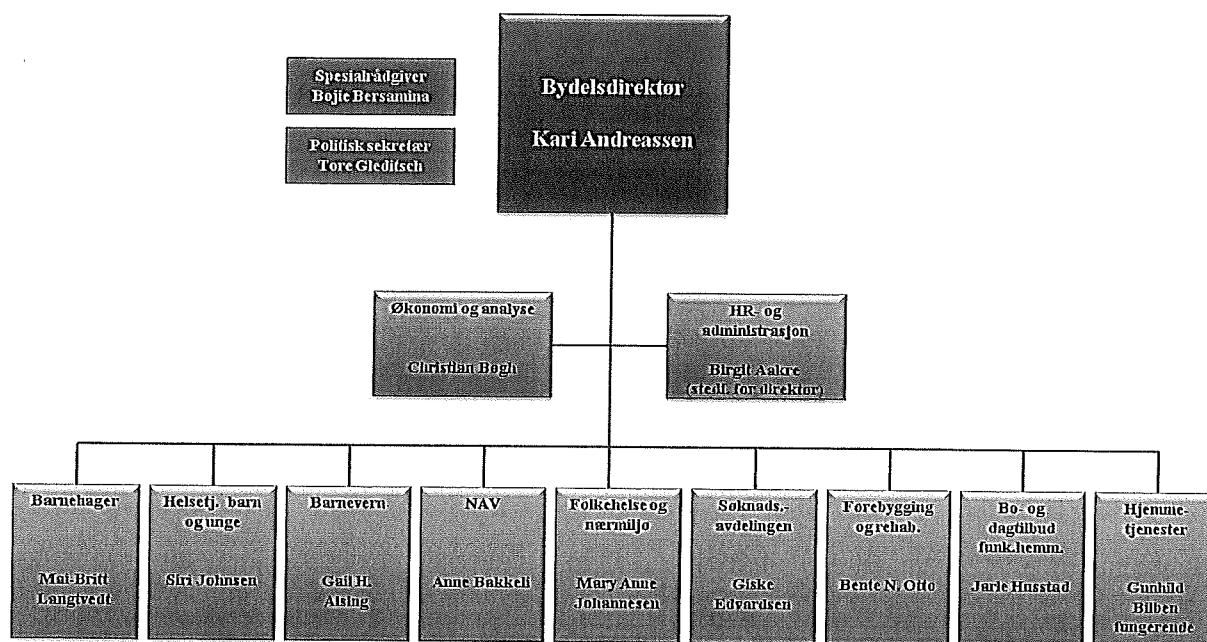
Spesialrådgiver
Bojie Bersamina

Politisk sekretær
Tore Gleditsch

Bydelsdirektør
Kari Andreassen

Økonomi og analyse
Christian Bøgh

HR- og administrasjon
Birgit Aakre
(stedf. for direktør)

Barnehager
Mai-Britt Langivedt

Helsetj. barn og unge
Siri Johnsen

Barnevern
Gail H. Alsing

NAV
Anne Bakkeli

Folkehelse og nærmiljø
Mary Anne Johannesen

Søknads.-avdelingen
Giske Edvardsen

Forebygging og rehab.
Bente N. Otto

Bo- og dagtilbud funk.hemm.
Jarle Husstad

Hjemme-tjenester
Gunhild Bilben fungerende